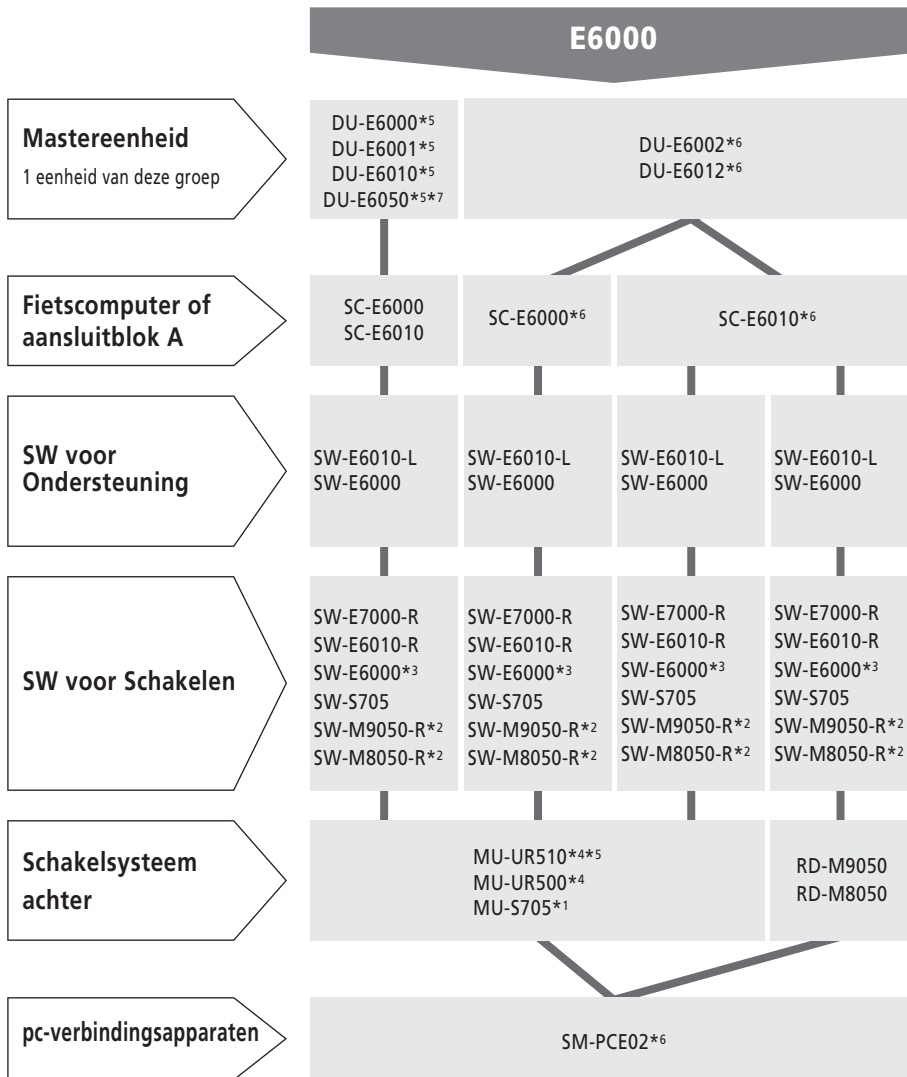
E6000

Mastereenheid
1 eenheid van deze groep

DU-E6000*5
DU-E6001*5
DU-E6010*5
DU-E6050*5*7

DU-E6002*6
DU-E6012*6

Fietscomputer of aansluitblok A

SC-E6000
SC-E6010

SC-E6000*6

SC-E6010*6

SW voor Ondersteuning

SW-E6010-L
SW-E6000

SW-E6010-L
SW-E6000

SW-E6010-L
SW-E6000

SW-E6010-L
SW-E6000

SW voor Schakelen

SW-E7000-R
SW-E6010-R
SW-E6000*3
SW-S705
SW-M9050-R*2
SW-M8050-R*2

SW-E7000-R
SW-E6010-R
SW-E6000*3
SW-S705
SW-M9050-R*2
SW-M8050-R*2

SW-E7000-R
SW-E6010-R
SW-E6000*3
SW-S705
SW-M9050-R*2
SW-M8050-R*2

SW-E7000-R
SW-E6010-R
SW-E6000*3
SW-S705
SW-M9050-R*2
SW-M8050-R*2

Schakelsysteem achter

MU-UR510*4*5
MU-UR500*4
MU-S705*1

RD-M9050
RD-M8050

pc-verbindingsapparaten

SM-PCE02*6